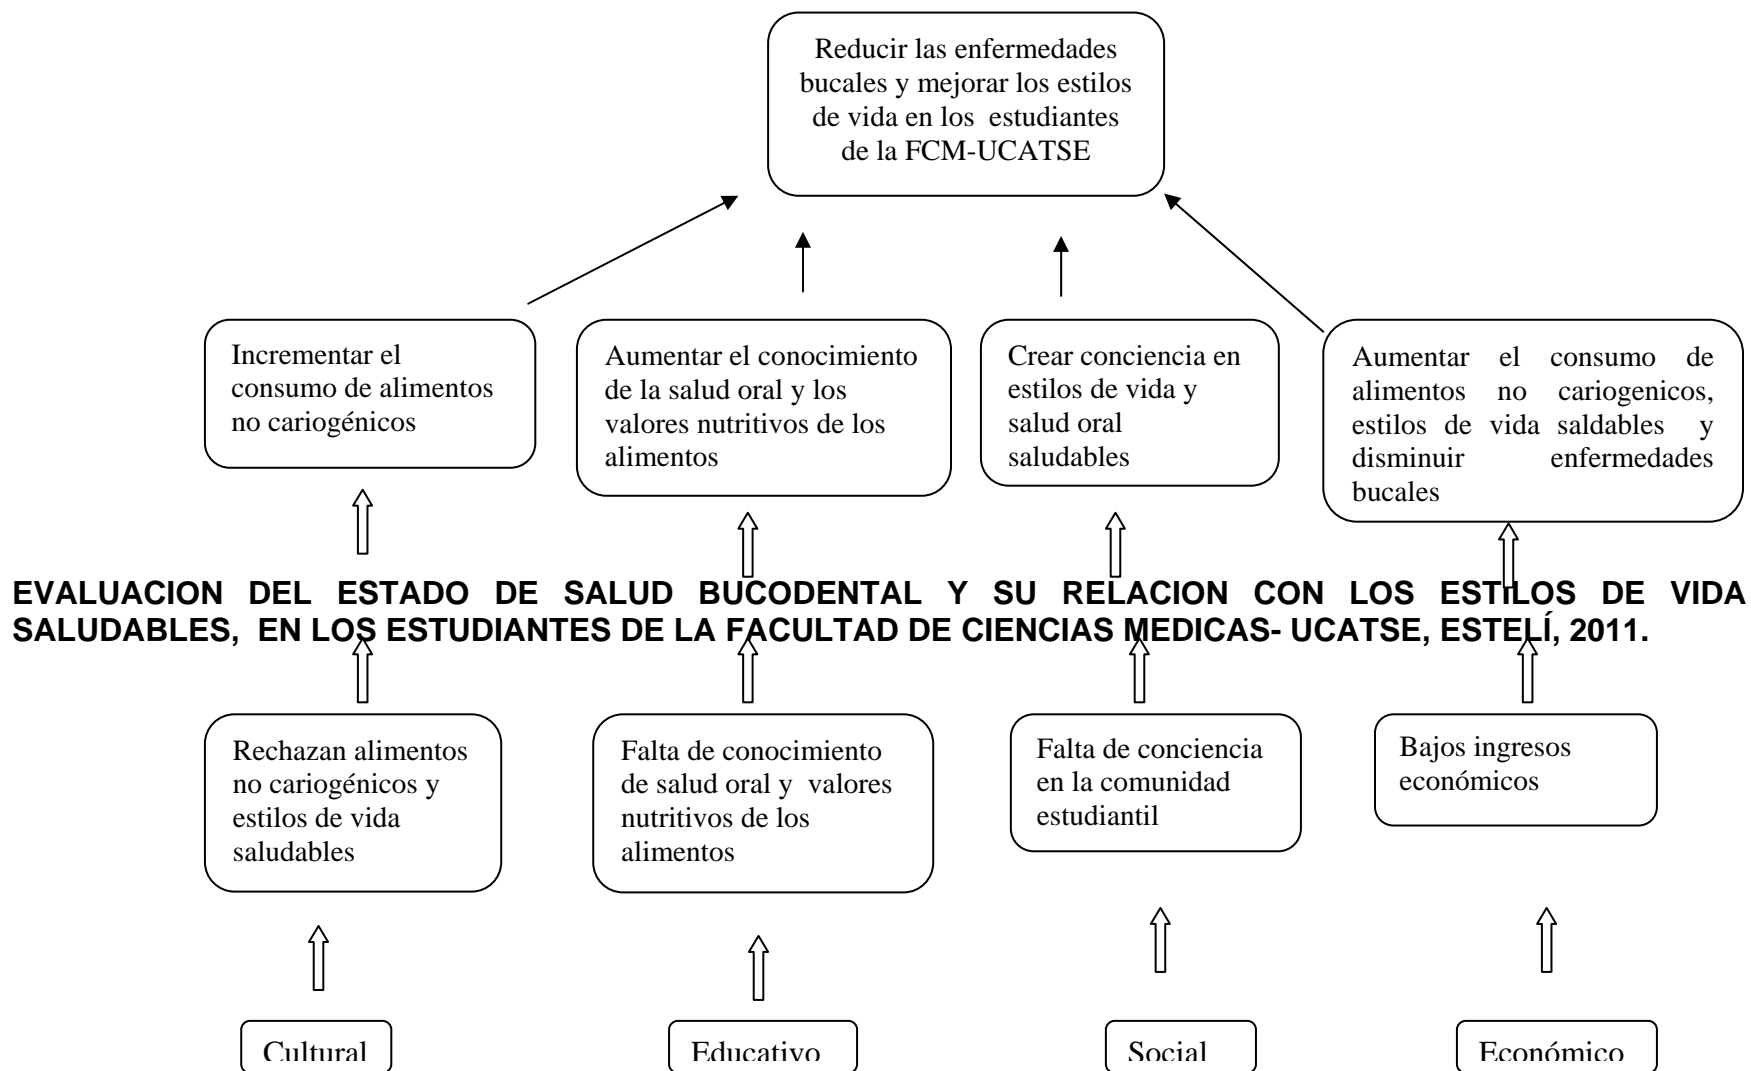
Reducir las enfermedades bucales y mejorar los estilos de vida en los estudiantes de la FCM-UCATSE

Incrementar el consumo de alimentos no cariogénicos

Aumentar el conocimiento de la salud oral y los valores nutritivos de los alimentos

Crear conciencia en estilos de vida y salud oral saludables

Aumentar el consumo de alimentos no cariogenicos, estilos de vida saldables y disminuir enfermedades bucales

EVALUACION DEL ESTADO DE SALUD BUCODENTAL Y SU RELACION CON LOS ESTILOS DE VIDA SALUDABLES, EN LOS ESTUDIANTES DE LA FACULTAD DE CIENCIAS MEDICAS- UCATSE, ESTELÍ, 2011.

Rechazan alimentos no cariogénicos y estilos de vida saludables

Falta de conocimiento de salud oral y valores nutritivos de los alimentos

Falta de conciencia en la comunidad estudiantil

Bajos ingresos económicos

Cultural

Educativo

Social

Económico